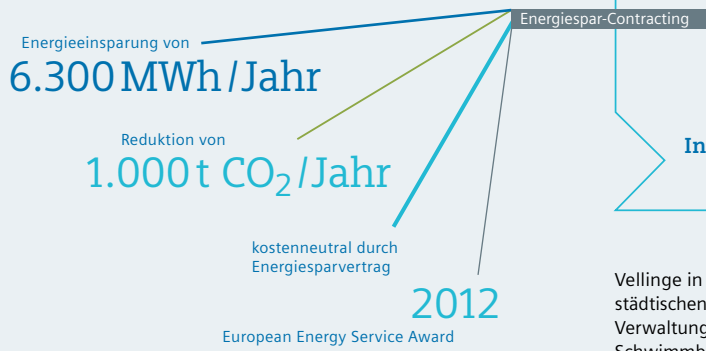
Energiespar-Contracting

Energieeinsparung von
6.300 MWh / Jahr

Reduktion von
1.000 t $CO_2$ / Jahr

kostenneutral durch Energiesparvertrag

2012
European Energy Service Award

In

Vellinge in
städtischen
Verwaltung
Schwimmb